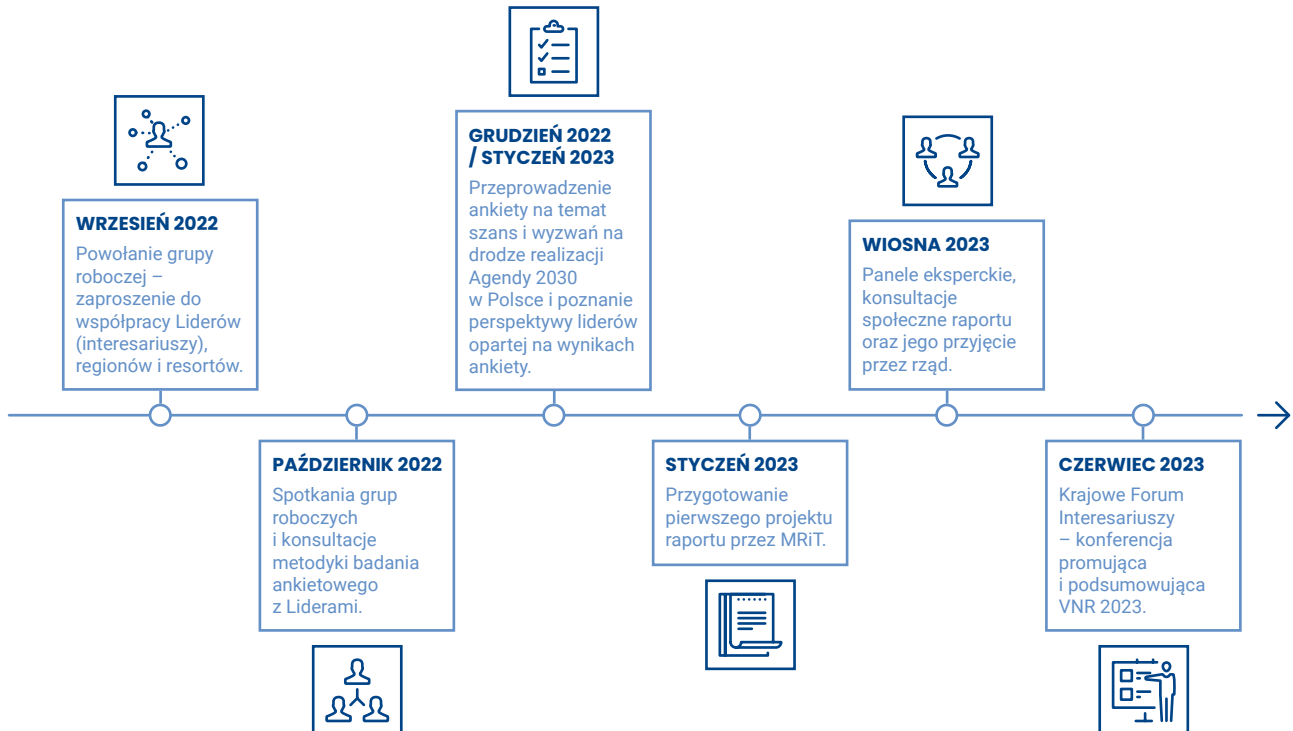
WRZESIEŃ 2022
Powołanie grupy roboczej – zaproszenie do współpracy Liderów (interesariuszy), regionów i resortów.

PAŹDZIERNIK 2022
Spotkania grup roboczych i konsultacje metodyki badania ankietowego z Liderami.

GRUDZIEŃ 2022 / STYCZEŃ 2023
Przeprowadzenie ankiety na temat szans i wyzwań na drodze realizacji Agendy 2030 w Polsce i poznanie perspektywy liderów opartej na wynikach ankiety.

STYCZEŃ 2023
Przygotowanie pierwszego projektu raportu przez MRiT.

WIOSNA 2023
Panele eksperckie, konsultacje społeczne raportu oraz jego przyjęcie przez rząd.

CZERWIEC 2023
Krajowe Forum Interesariuszy – konferencja promująca i podsumowująca VNR 2023.